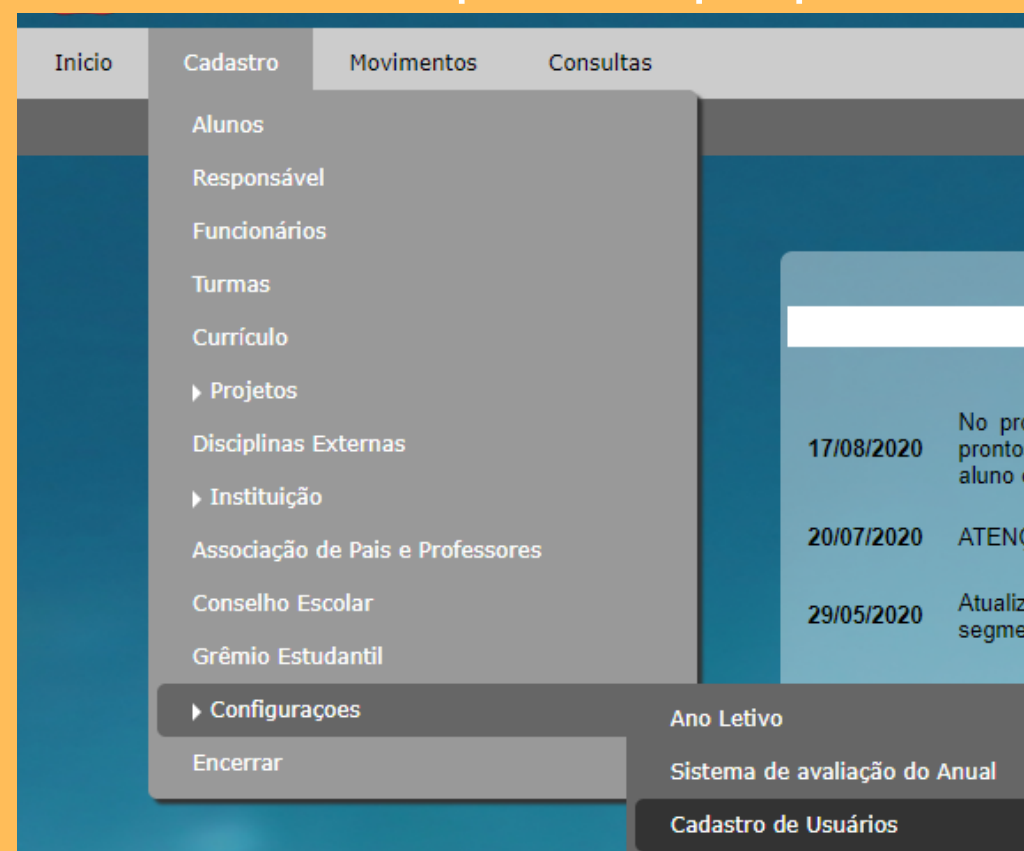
Inicio Cadastro Movimentos Consultas

Alunos
Responsável
Funcionários
Turmas
Currículo
Projetos
Disciplinas Externas
Instituição
Associação de Pais e Professores
Conselho Escolar
Grêmio Estudantil
Configuraçoes
Encerrar

Ano Letivo
Sistema de avaliação do Anual
Cadastro de Usuários

17/08/2020 No pr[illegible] pronto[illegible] aluno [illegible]
20/07/2020 ATEN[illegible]
29/05/2020 Atualiz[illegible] segme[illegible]